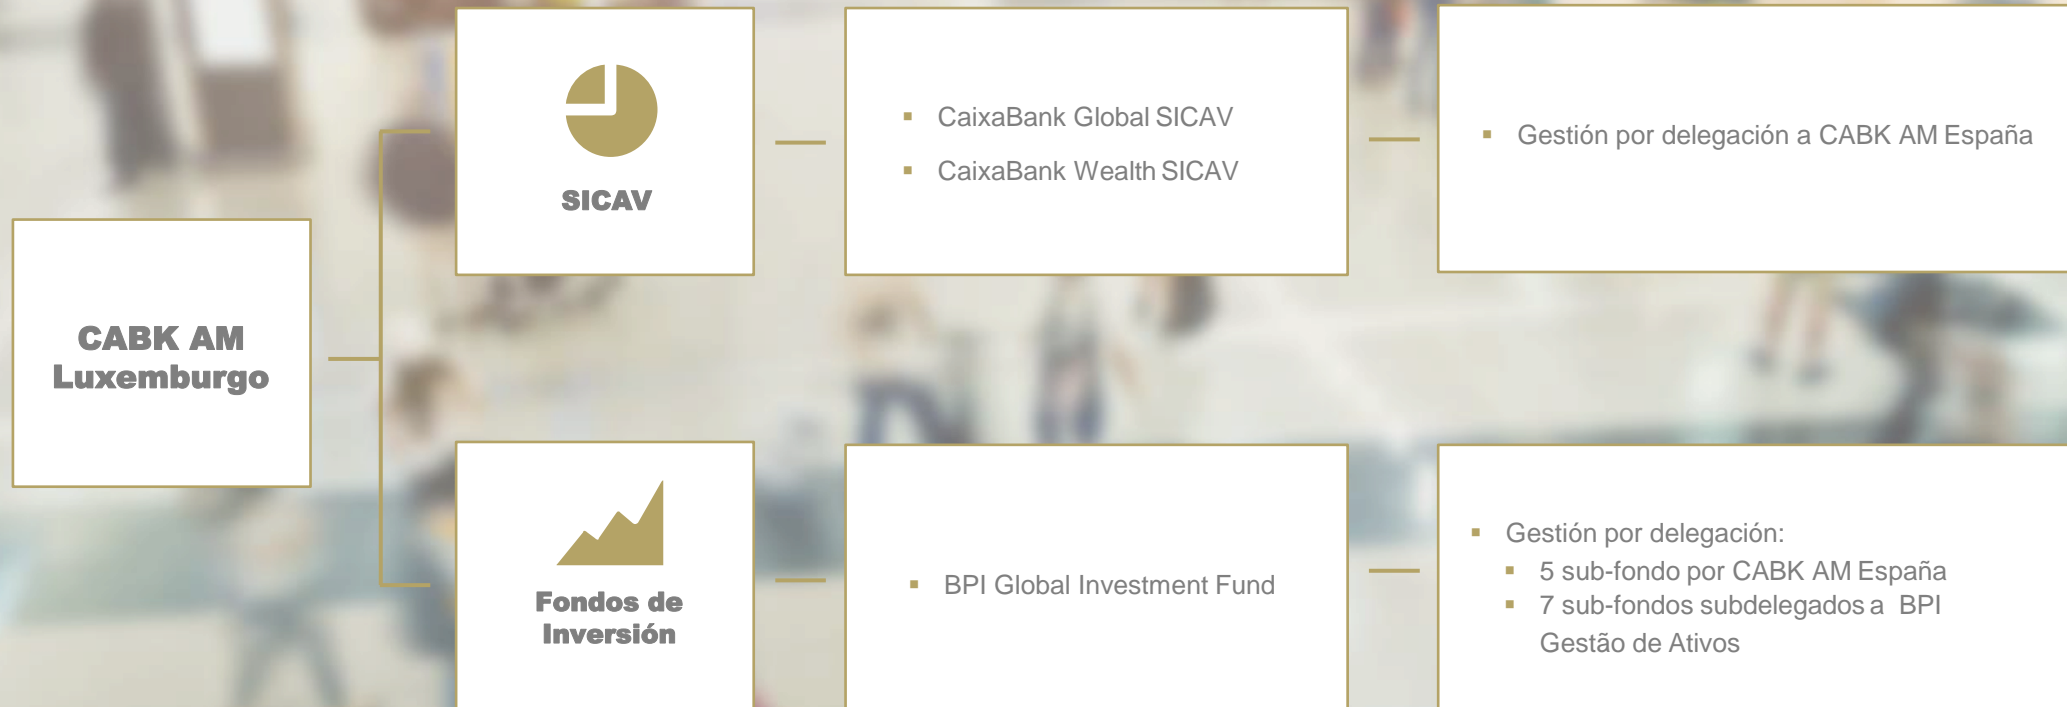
CABK AM Luxemburgo

SICAV

▪ CaixaBank Global SICAV
▪ CaixaBank Wealth SICAV

▪ Gestión por delegación a CABK AM España

Fondos de Inversión

▪ BPI Global Investment Fund

▪ Gestión por delegación:
▪ 5 sub-fondo por CABK AM España
▪ 7 sub-fondos subdelegados a BPI Gestão de Ativos